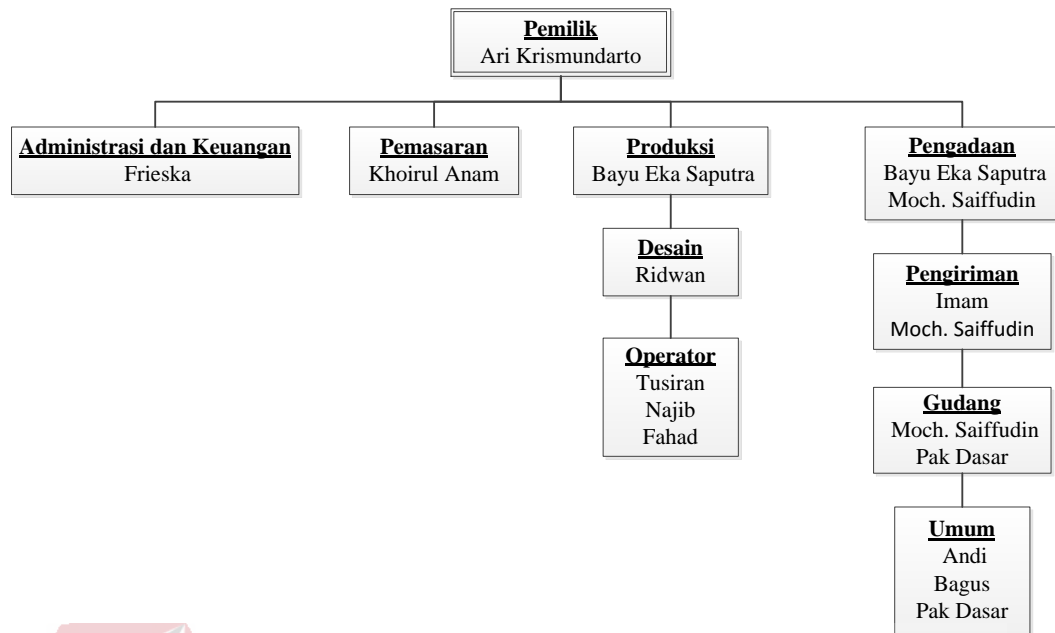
Pemilik
Ari Krismundarto

Administrasi dan Keuangan
Frieska

Pemasaran
Khoirul Anam

Produksi
Bayu Eka Saputra

Desain
Ridwan

Operator
Tusiran
Najib
Fahad

Pengadaan
Bayu Eka Saputra
Moch. Saiffudin

Pengiriman
Imam
Moch. Saiffudin

Gudang
Moch. Saiffudin
Pak Dasar

Umum
Andi
Bagus
Pak Dasar